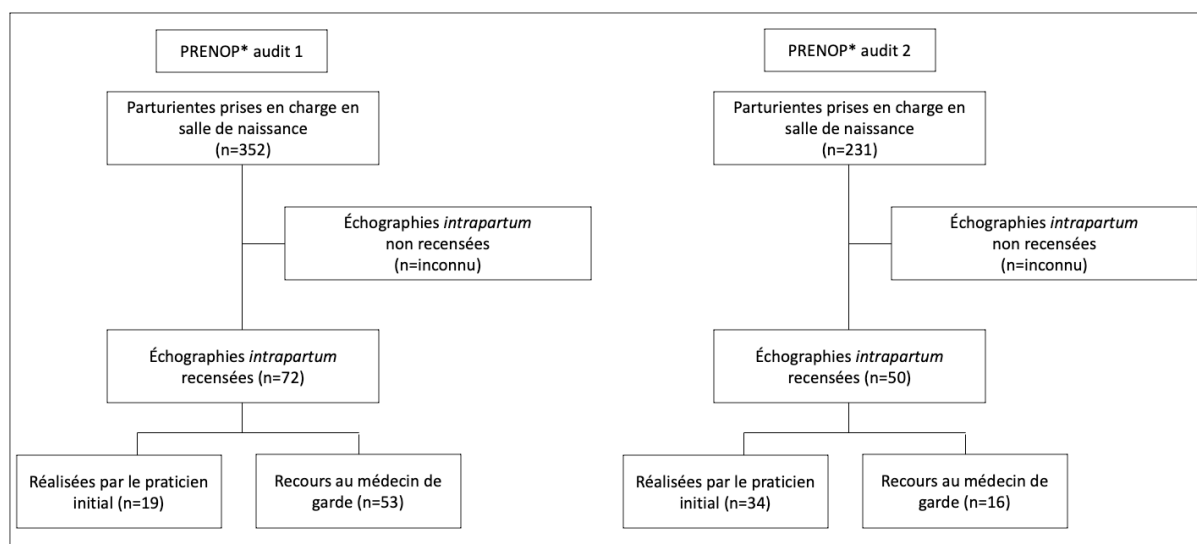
PRENOP* audit 1

Parturientes prises en charge en salle de naissance (n=352)

Échographies intrapartum non recensées (n=inconnu)

Échographies intrapartum recensées (n=72)

Réalisées par le praticien initial (n=19)

Recours au médecin de garde (n=53)

PRENOP* audit 2

Parturientes prises en charge en salle de naissance (n=231)

Échographies intrapartum non recensées (n=inconnu)

Échographies intrapartum recensées (n=50)

Réalisées par le praticien initial (n=34)

Recours au médecin de garde (n=16)